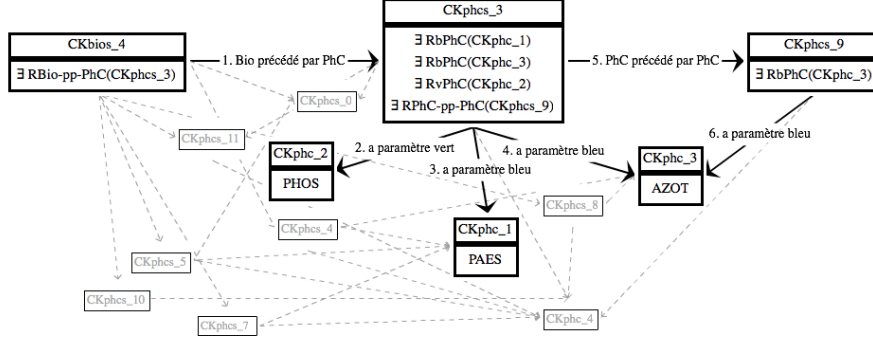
CKbios_4

∃ RBio-pp-PhC(CKphcs_3)

1. Bio précédé par PhC

CKphcs_3

∃ RbPhC(CKphc_1)

∃ RbPhC(CKphc_3)

∃ RvPhC(CKphc_2)

∃ RPhC-pp-PhC(CKphcs_9)

5. PhC précédé par PhC

CKphcs_9

∃ RbPhC(CKphc_3)

CKphcs_0

CKphcs_11

CKphc_2

PHOS

2. a paramètre vert

3. a paramètre bleu

4. a paramètre bleu

6. a paramètre bleu

CKphc_3

AZOT

CKphcs_8

CKphcs_4

CKphc_1

PAES

CKphcs_5

CKphcs_10

CKphcs_7

CKphc_4